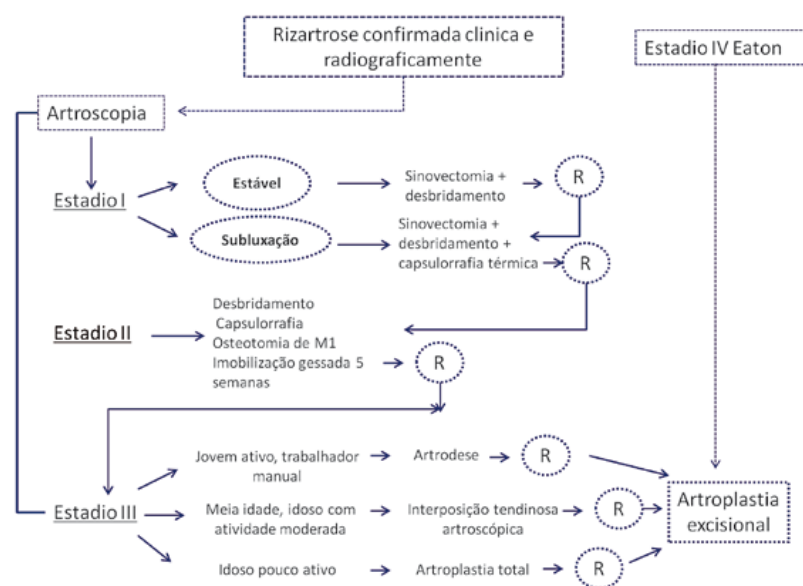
Rizartrose confirmada clinica e radiograficamente

Estadio IV Eaton

Artroscopia

Estadio I

Estável

Sinovectomia + desbridamento

R

Subluxação

Sinovectomia + desbridamento + capsulorrafia térmica

R

Estadio II

Desbridamento
Capsulorrafia
Osteotomia de M1
Imobilização gessada 5 semanas

R

Estadio III

Jovem ativo, trabalhador manual

Artrodese

R

Meia idade, idoso com atividade moderada

Interposição tendinosa artroscópica

R

Idoso pouco ativo

Artroplastia total

R

Artroplastia excisional